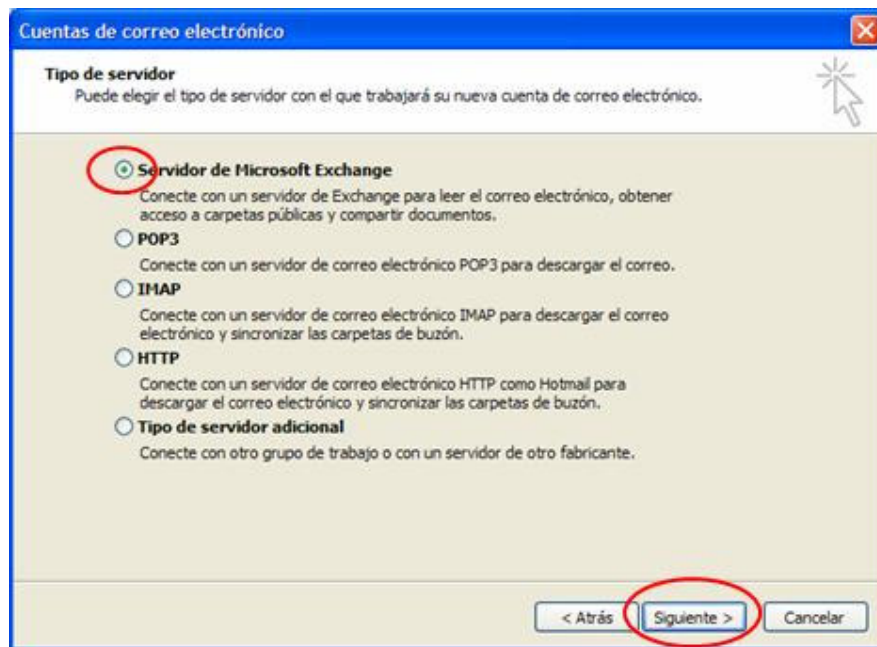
Cuentas de correo electrónico

Tipo de servidor
Puede elegir el tipo de servidor con el que trabajará su nueva cuenta de correo electrónico.

Servidor de Microsoft Exchange
Conecte con un servidor de Exchange para leer el correo electrónico, obtener acceso a carpetas públicas y compartir documentos.

POP3
Conecte con un servidor de correo electrónico POP3 para descargar el correo.

IMAP
Conecte con un servidor de correo electrónico IMAP para descargar el correo electrónico y sincronizar las carpetas de buzón.

HTTP
Conecte con un servidor de correo electrónico HTTP como Hotmail para descargar el correo electrónico y sincronizar las carpetas de buzón.

Tipo de servidor adicional
Conecte con otro grupo de trabajo o con un servidor de otro fabricante.

< Atrás | Siguiente > | Cancelar